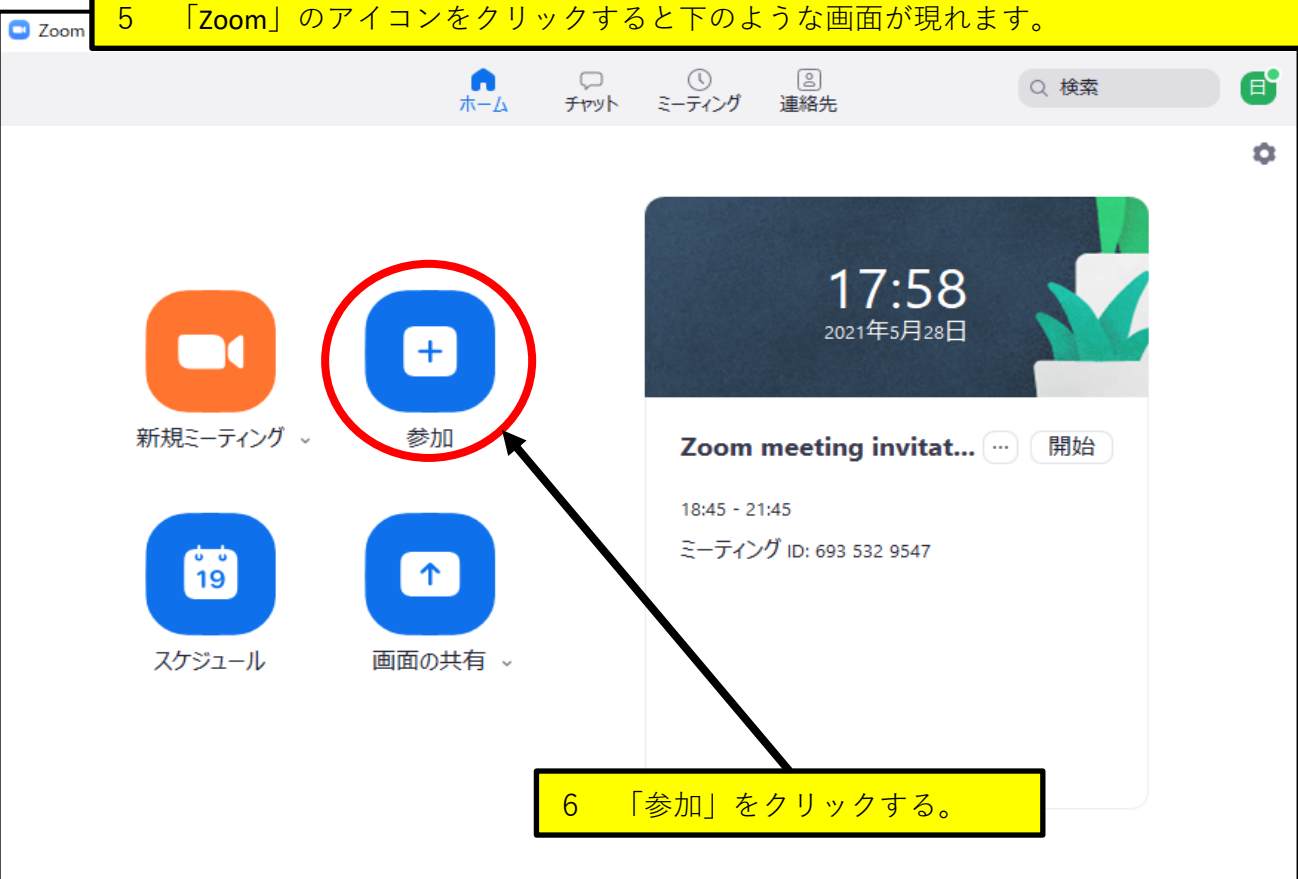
Zoom

5 「Zoom」のアイコンをクリックすると下のような画面が現れます。

ホーム チャット ミーティング 連絡先

検索

日

17:58
2021年5月28日

新規ミーティング

参加

スケジュール

画面の共有

Zoom meeting invitat...

···

開始

18:45 - 21:45

ミーティング ID: 693 532 9547

6 「参加」をクリックする。